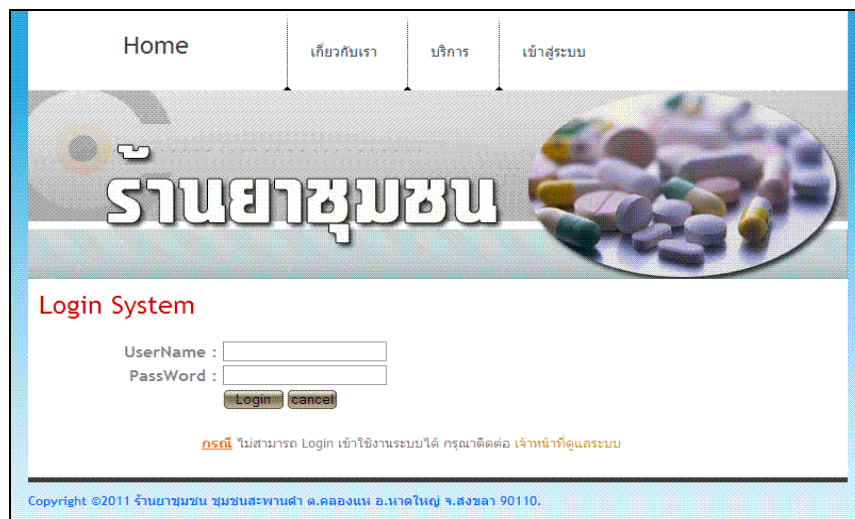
Home

เกี่ยวกับเรา

บริการ

เข้าสู่ระบบ

ร้านยาชุมชน

Login System

UserName :

PassWord :

Login cancel

กรณี ไม่สามารถ Login เข้าใช้งานระบบได้ กรุณาติดต่อ เจ้าหน้าที่ดูแลระบบ

Copyright ©2011 ร้านยาชุมชน ชุมชนสะพานดำ ต.คลองแห อ.หาดใหญ่ จ.สงขลา 90110.